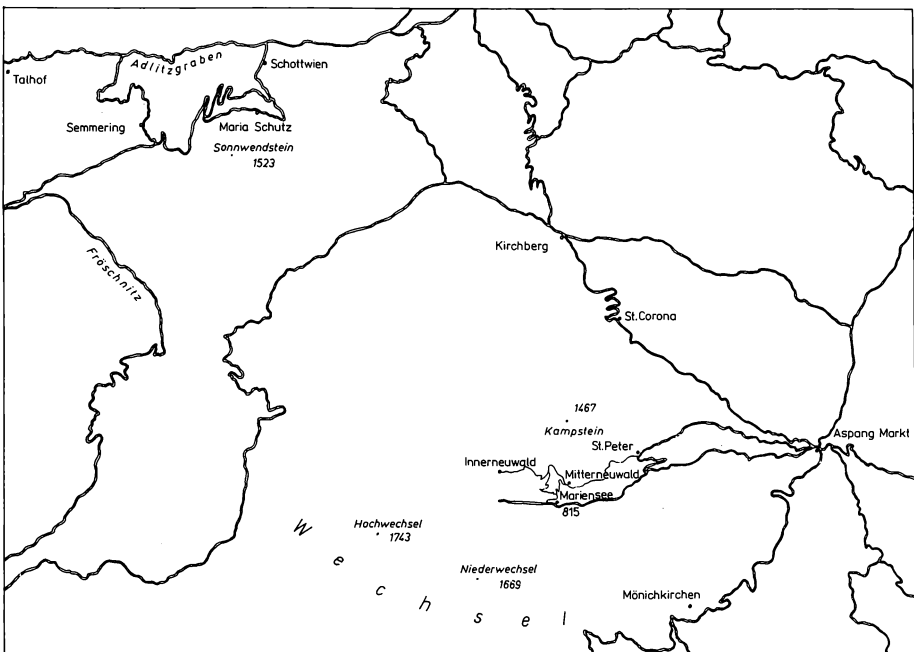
Talhof
Adlitzgraben
Schottwien
Semmering
Maria Schutz
Sonnwendstein
1523
Fröschnitz
Kirchberg
St.Corona
1467
Kampstein
St.Peter
Aspang Markt
Innerneuwald
Mitterneuwald
Mariensee
815
Hochwechsel
1743
Niederwechsel
1669
Wechsel
Mönichkirchen